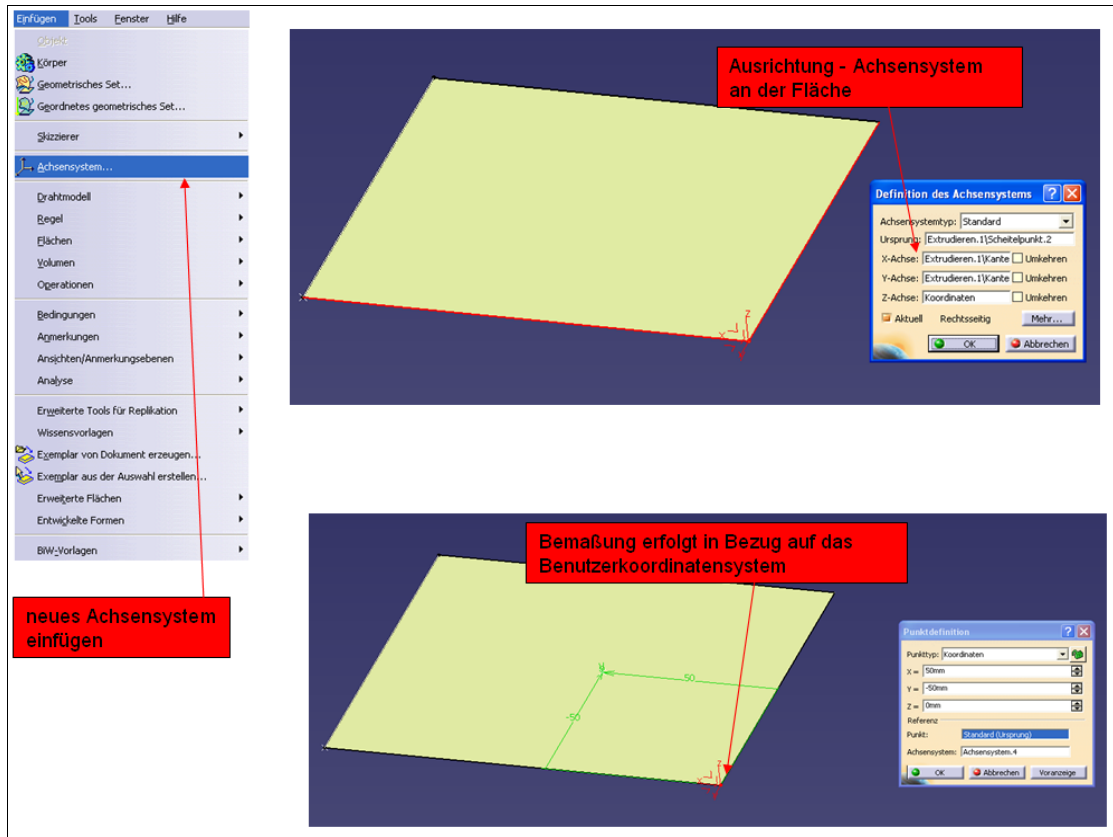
Einfügen Tools Fenster Hilfe
Objekt
Körper
Geometrisches Set...
Geordnetes geometrisches Set...
Skizzierer
Achsensystem...
Drahtmodell
Regel
Flächen
Volumen
Operationen
Bedingungen
Anmerkungen
Ansichten/Anmerkungsebenen
Analyse
Erweiterte Tools für Replikation
Wissensvorlagen
Exemplar von Dokument erzeugen...
Exemplar aus der Auswahl erstellen...
Erweiterte Flächen
Entwickelte Formen
BiW-Vorlagen

neues Achsensystem einfügen

Ausrichtung - Achsensystem an der Fläche

Definition des Achsensystems
Achsensystemtyp: Standard
Ursprung: Extrudieren.1\Scheitelpunkt.2
X-Achse: Extrudieren.1\Kante Umkehren
Y-Achse: Extrudieren.1\Kante Umkehren
Z-Achse: Koordinaten Umkehren
Aktuell Rechtsseitig Mehr...
OK Abbrechen

Bemaßung erfolgt in Bezug auf das Benutzerkoordinatensystem

50
-50

Punktdefinition
Punkttyp: Koordinaten
X = 50mm
Y = -50mm
Z = 0mm
Referenz
Punkt: Standard (Ursprung)
Achsensystem: Achsensystem.4
OK Abbrechen Voranzeige